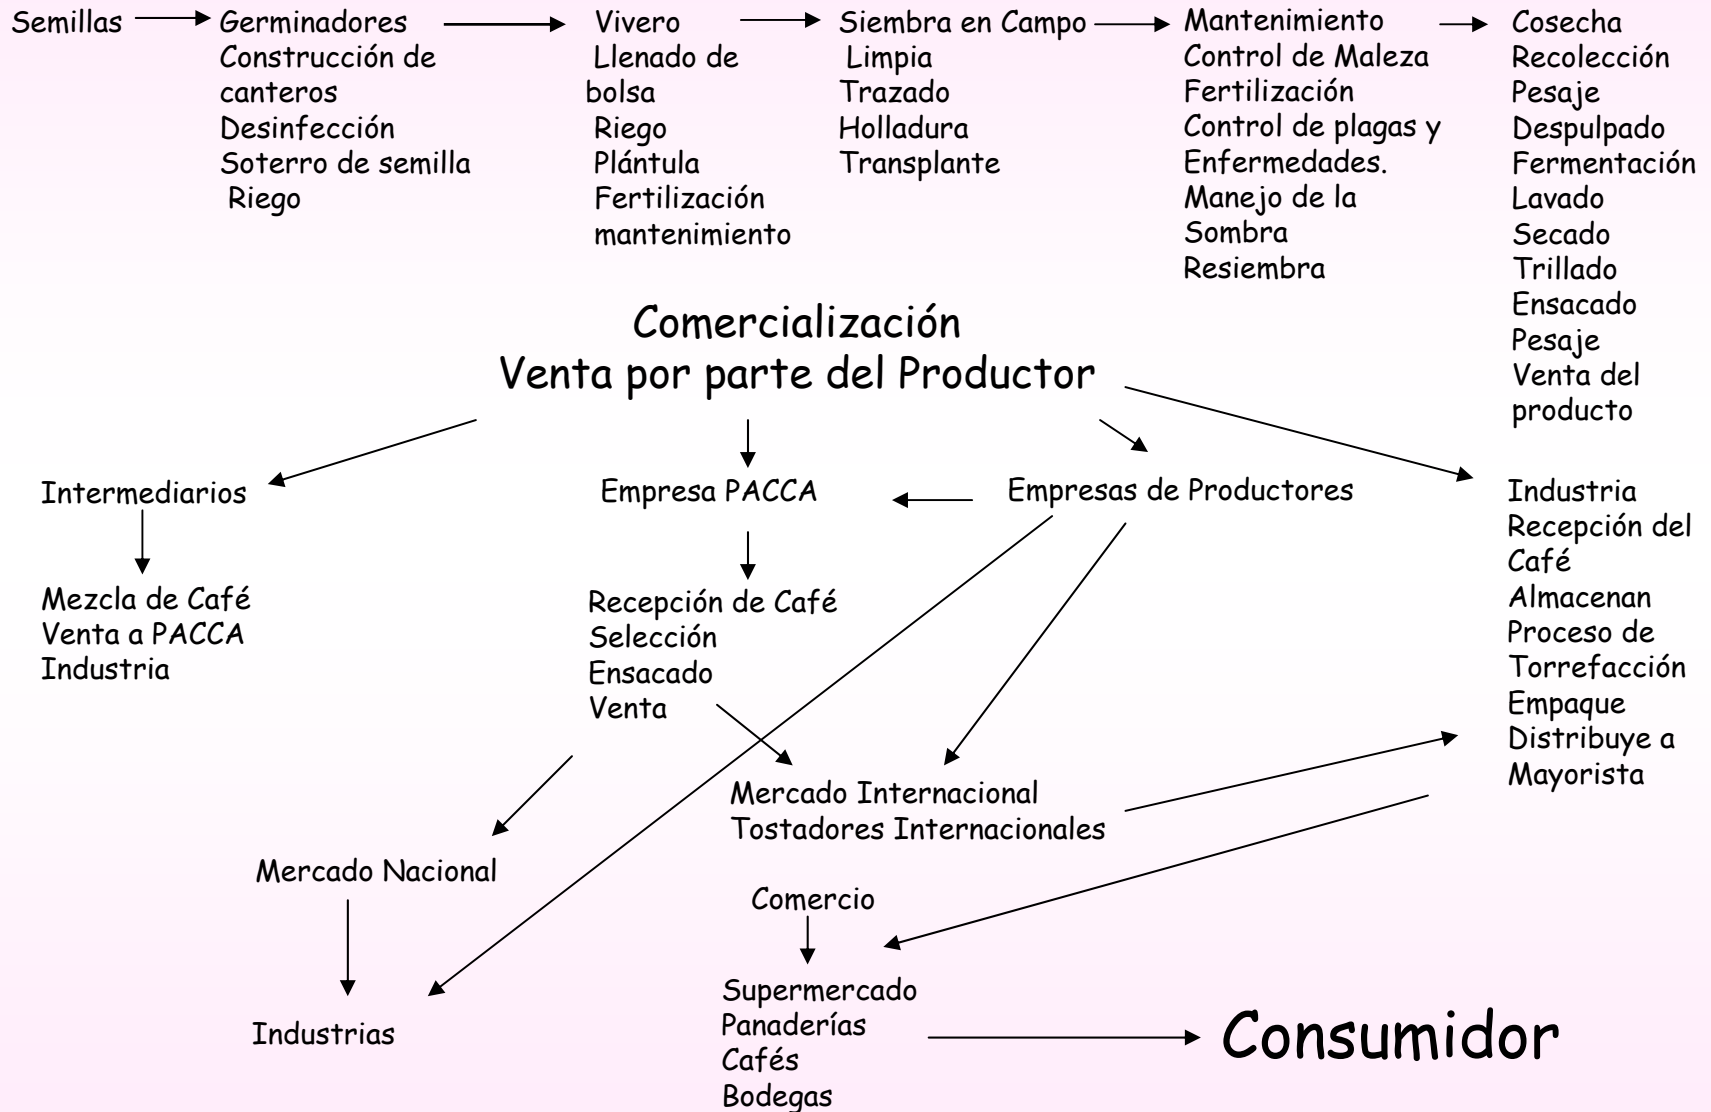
Semillas

Germinadores
Construcción de canteros
Desinfección
Soterro de semilla
Riego

Vivero
Llenado de bolsa
Riego
Plántula
Fertilización
mantenimiento

Siembra en Campo
Limpia
Trazado
Holladura
Transplante

Mantenimiento
Control de Maleza
Fertilización
Control de plagas y Enfermedades.
Manejo de la Sombra
Resiembra

Cosecha
Recolección
Pesaje
Despulpado
Fermentación
Lavado
Secado
Trillado
Ensacado
Pesaje
Venta del producto

Comercialización
Venta por parte del Productor

Intermediarios

Mezcla de Café
Venta a PACCA
Industria

Empresa PACCA

Recepción de Café
Selección
Ensacado
Venta

Empresas de Productores

Industria
Recepción del Café
Almacenan
Proceso de Torrefacción
Empaque
Distribuye a Mayorista

Mercado Internacional
Tostadores Internacionales

Mercado Nacional

Industrias

Comercio

Supermercado
Panaderías
Cafés
Bodegas

Consumidor